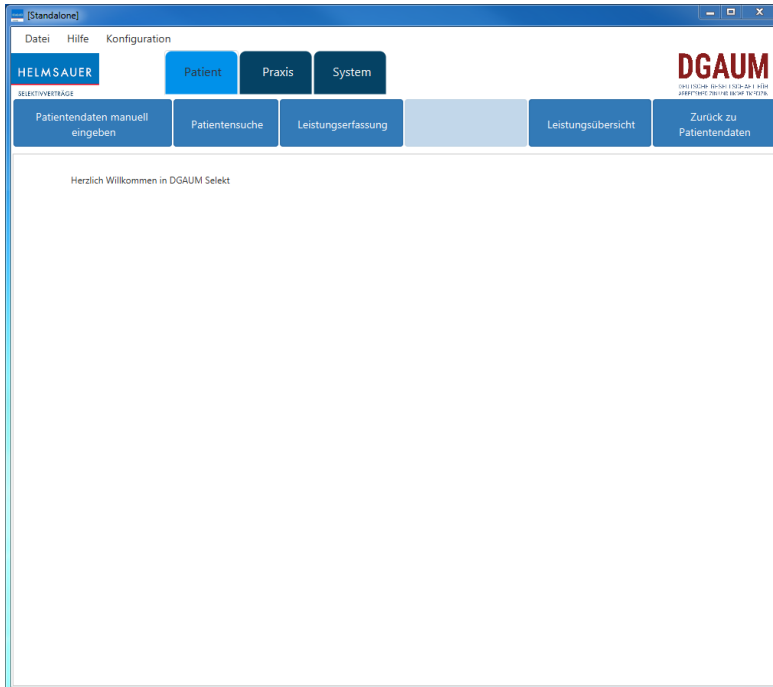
[Standalone]

Datei Hilfe Konfiguration

HELMSAUER
SELEKTIVVERTRÄGE

Patient Praxis System

DGAUM
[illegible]

Patientendaten manuell eingeben | Patientensuche | Leistungserfassung | Leistungsübersicht | Zurück zu Patientendaten

Herzlich Willkommen in DGAUM Selekt